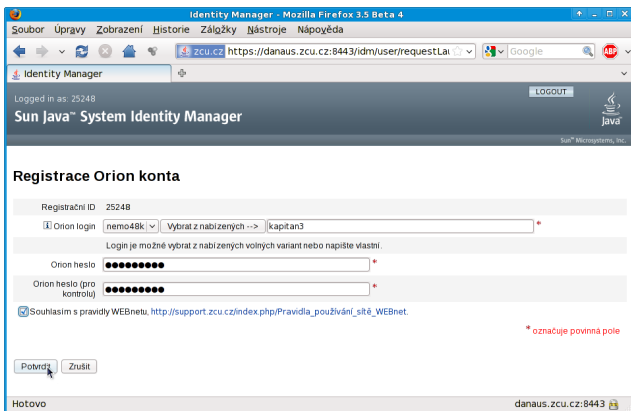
Identity Manager - Mozilla Firefox 3.5 Beta 4

Soubor Úpravy Zobrazení Historie Záložky Nástroje Nápověda

zcu.cz https://danaus.zcu.cz:8443/idm/user/requestLa

Google

Identity Manager

Logged in as: 25248

LOGOUT

Sun Java™ System Identity Manager

Java

Sun™ Microsystems, Inc.

Registrace Orion konta

Registrační ID 25248

Orion login nemo48k Vybrat z nabízených --> kapitan3 *

Login je možné vybrat z nabízených volných variant nebo napište vlastní.

Orion heslo ●●●●●●●●● *

Orion heslo (pro kontrolu) ●●●●●●●●● *

Souhlasím s pravidly WEBnetu, http://support.zcu.cz/index.php/Pravidla_používání_sítě_WEBnet.

* označuje povinná pole

Potvrdit Zrušit

Hotovo

danaus.zcu.cz:8443